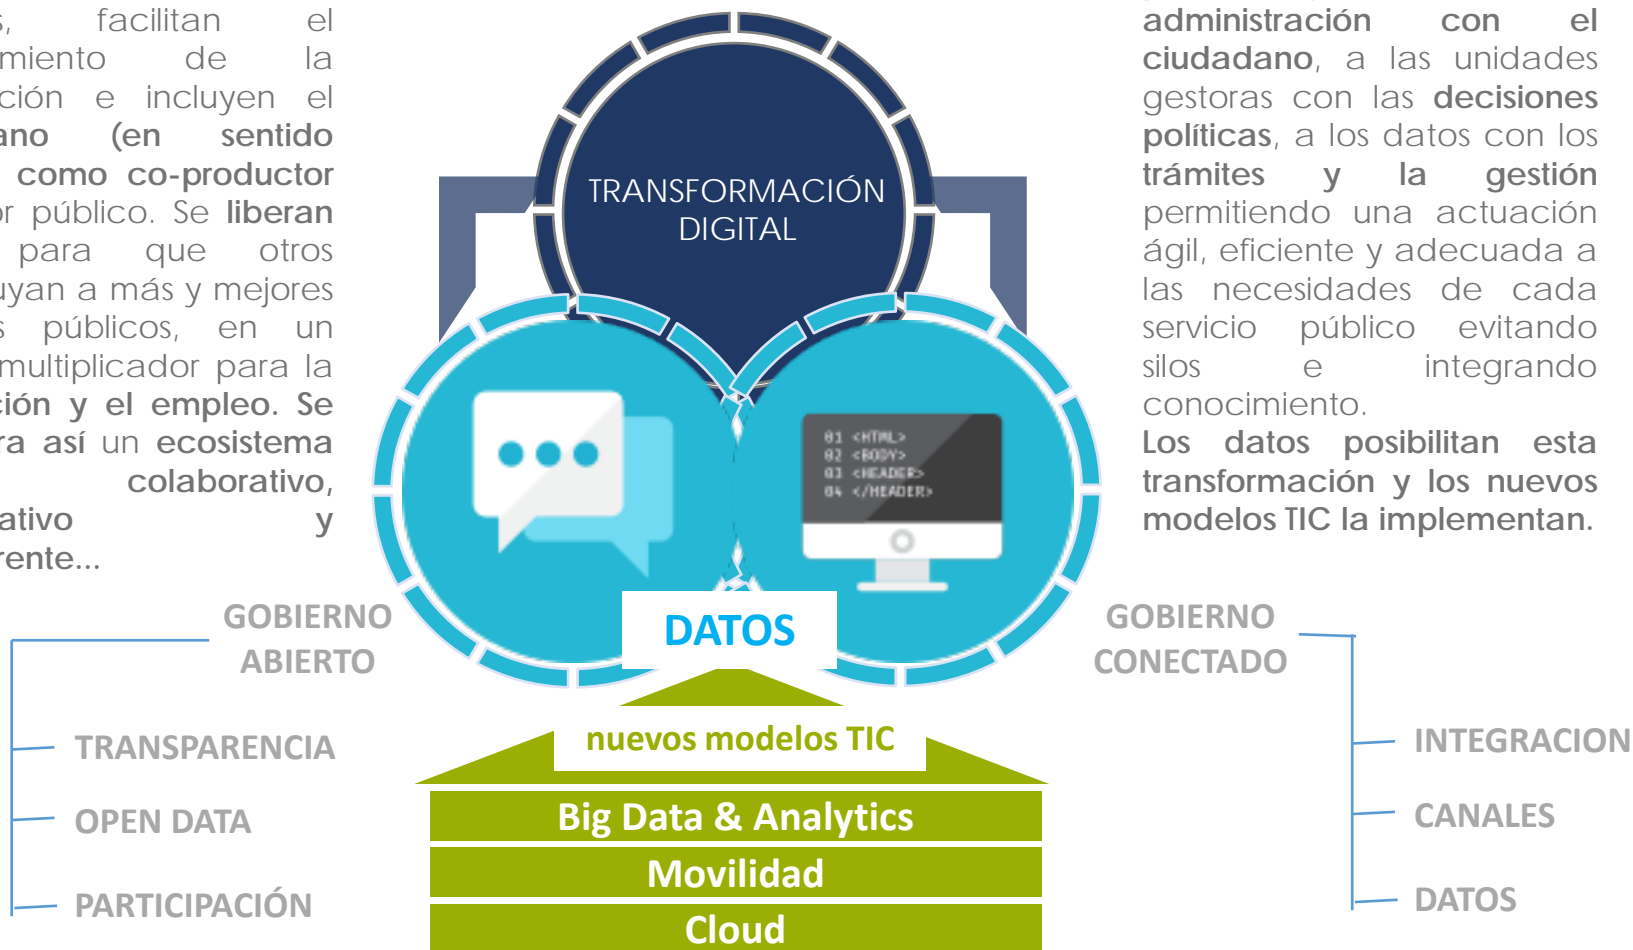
s, facilitan el miento de la ción e incluyen el ano (en sentido como co-productor r público. Se liberan para que otros uyan a más y mejores s públicos, en un multiplicador para la ción y el empleo. Se ra así un ecosistema colaborativo, ativo y rente...

TRANSFORMACIÓN DIGITAL

01 <HTML>
02 <BODY>
03 <HEADER>
04 </HEADER>

administración con el ciudadano, a las unidades gestoras con las decisiones políticas, a los datos con los trámites y la gestión permitiendo una actuación ágil, eficiente y adecuada a las necesidades de cada servicio público evitando silos e integrando conocimiento.
Los datos posibilitan esta transformación y los nuevos modelos TIC la implementan.

GOBIERNO ABIERTO

TRANSPARENCIA

OPEN DATA

PARTICIPACIÓN

DATOS

nuevos modelos TIC

Big Data & Analytics

Movilidad

Cloud

GOBIERNO CONECTADO

INTEGRACION

CANALES

DATOS